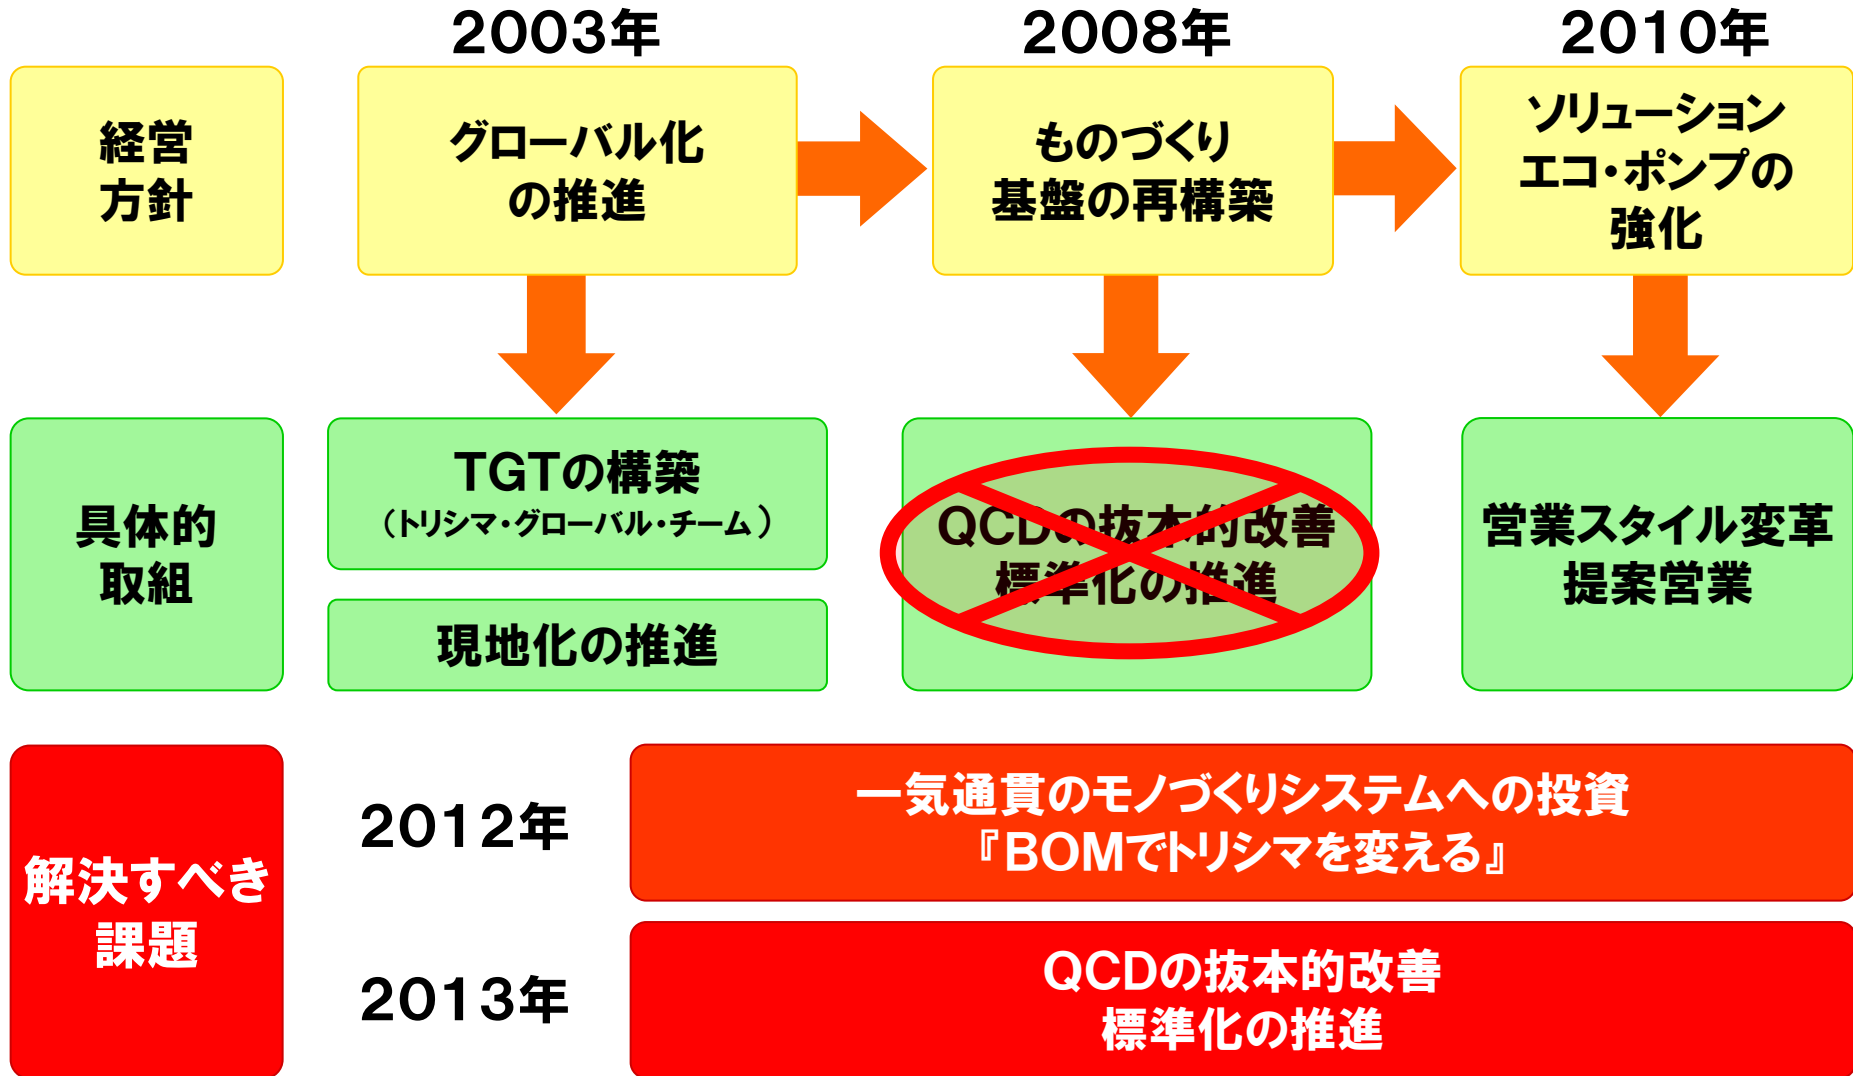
2003年

2008年

2010年

経営
方針

グローバル化
の推進

ものづくり
基盤の再構築

ソリューション
エコ・ポンプの
強化

具体的
取組

TGTの構築
（トリシマ・グローバル・チーム）

現地化の推進

QCDの抜本的改善
標準化の推進

営業スタイル変革
提案営業

解決すべき
課題

2012年

一気通貫のモノづくりシステムへの投資
『BOMでトリシマを変える』

2013年

QCDの抜本的改善
標準化の推進